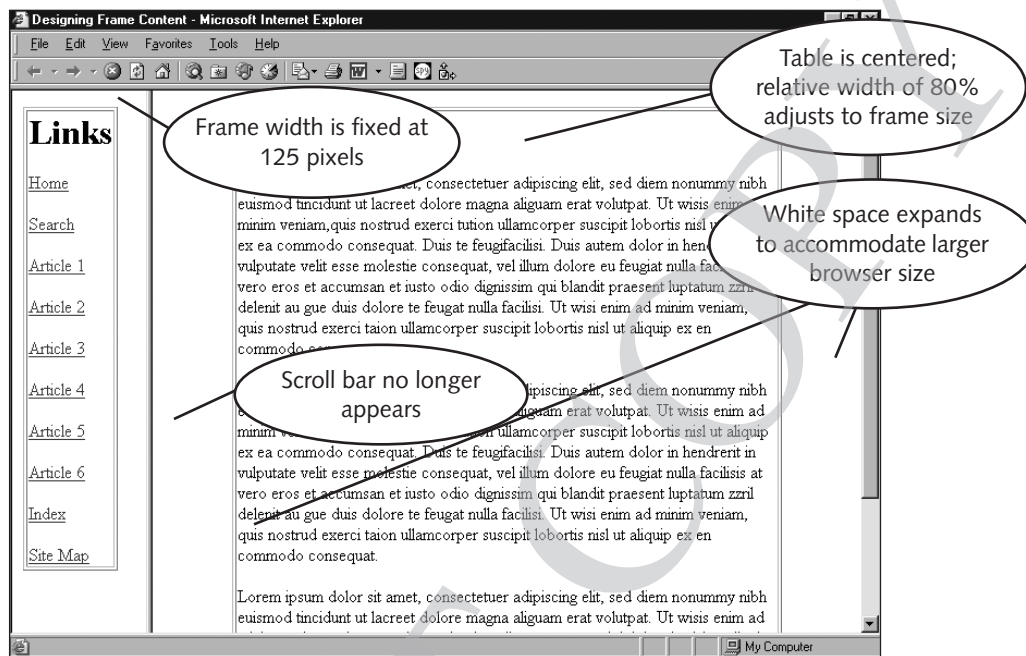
Designing Frame Content - Microsoft Internet Explorer

File Edit View Favorites Tools Help

Links

Home

Search

Article 1

Article 2

Article 3

Article 4

Article 5

Article 6

Index

Site Map

Frame width is fixed at 125 pixels

Table is centered; relative width of 80% adjusts to frame size

White space expands to accommodate larger browser size

Scroll bar no longer appears

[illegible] amet, consectetuer adipiscing elit, sed diem nonummy nibh euismod tincidunt ut lacreet dolore magna aliguam erat volutpat. Ut wisis enim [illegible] minim veniam,quis nostrud exerci tution ullamcorper suscipit lobortis nisl u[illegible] ex ea commodo consequat. Duis te feugifacilisi. Duis autem dolor in hen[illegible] vulputate velit esse molestie consequat, vel illum dolore eu feugiat nulla faci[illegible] vero eros et accumsan et iusto odio dignissim qui blandit praesent luptatum zzril delenit au gue duis dolore te feugat nulla facilisi. Ut wisi enim ad minim veniam, quis nostrud exerci taion ullamcorper suscipit lobortis nisl ut aliquip ex en commodo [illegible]

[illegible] adipiscing elit, sed diem nonummy nibh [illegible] aliguam erat volutpat. Ut wisis enim ad minim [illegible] ullamcorper suscipit lobortis nisl ut aliquip ex ea commodo consequat. Duis te feugifacilisi. Duis autem dolor in hendrerit in vulputate velit esse molestie consequat, vel illum dolore eu feugiat nulla facilisis at vero eros et accumsan et iusto odio dignissim qui blandit praesent luptatum zzril delenit au gue duis dolore te feugat nulla facilisi. Ut wisi enim ad minim veniam, quis nostrud exerci taion ullamcorper suscipit lobortis nisl ut aliquip ex en commodo consequat.

Lorem ipsum dolor sit amet, consectetuer adipiscing elit, sed diem nonummy nibh euismod tincidunt ut lacreet dolore magna aliguam erat volutpat. Ut wisis enim ad

My Computer